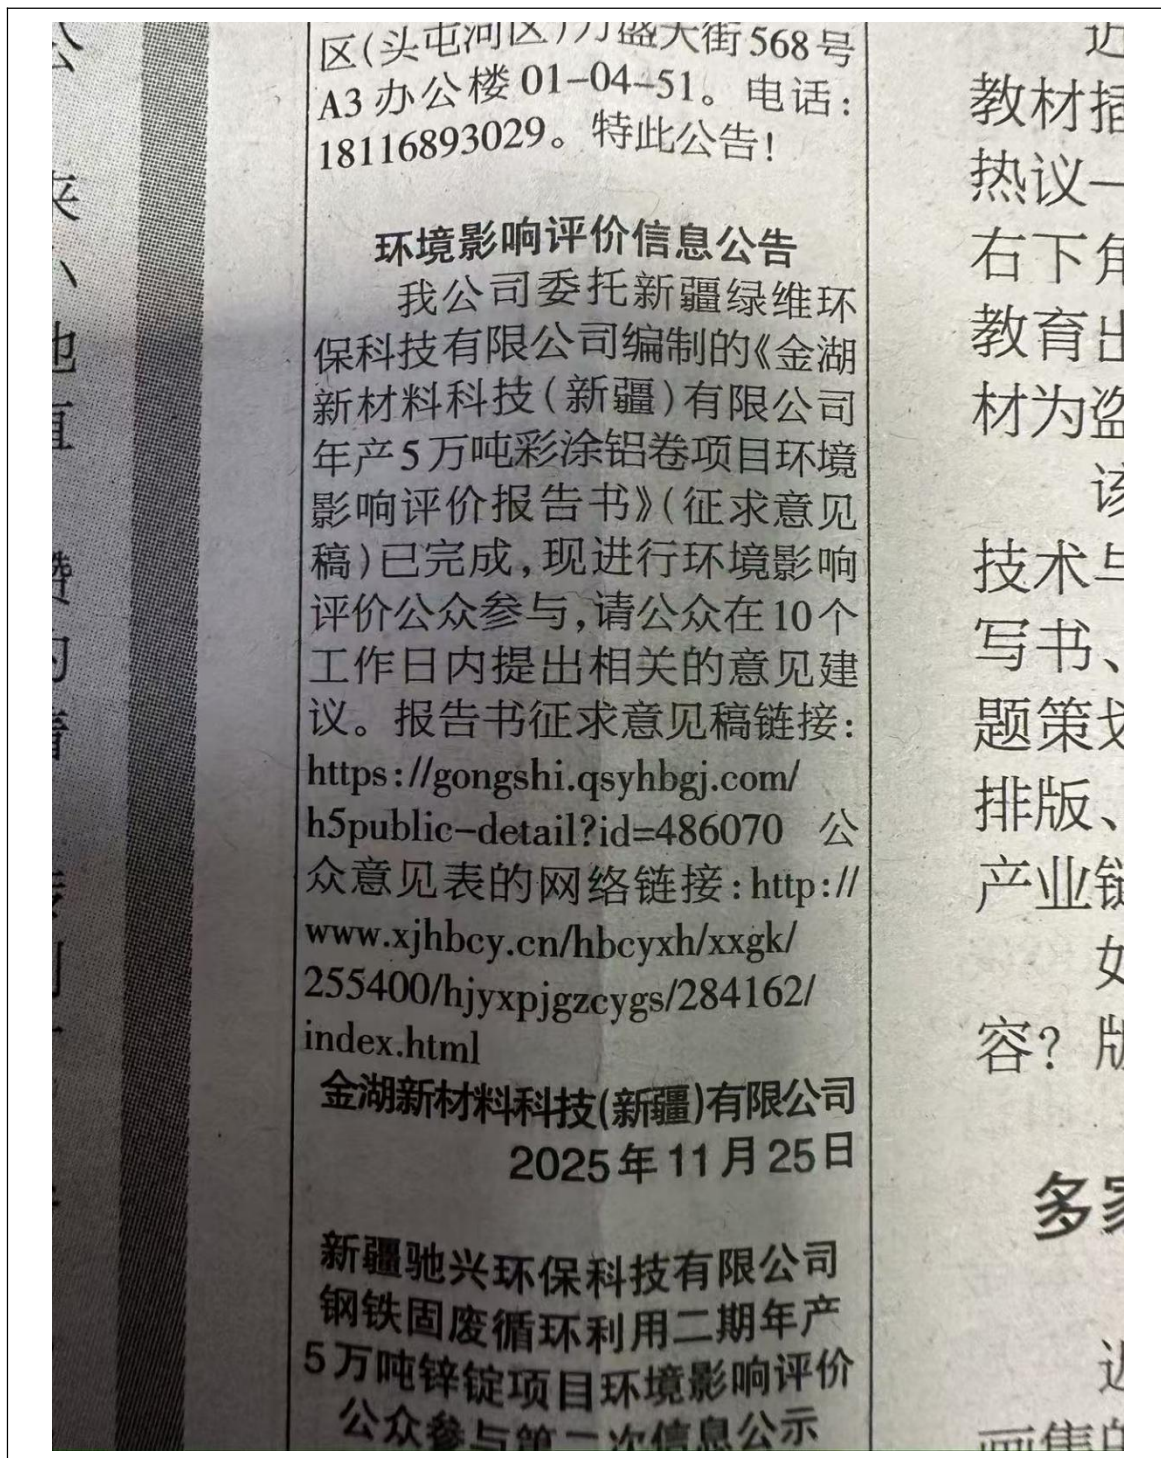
区(头屯河区)万盛大街568号A3办公楼01-04-51。电话:18116893029。特此公告!

环境影响评价信息公告

我公司委托新疆绿维环保科技有限公司编制的《金湖新材料科技(新疆)有限公司年产5万吨彩涂铝卷项目环境影响评价报告书》(征求意见稿)已完成,现进行环境影响评价公众参与,请公众在10个工作日内提出相关的意见建议。报告书征求意见稿链接:https://gongshi.qsyhbgj.com/h5public-detail?id=486070 公众意见表的网络链接:http://www.xjhbcy.cn/hbcyxh/xxgk/255400/hjyxpjgzcygs/284162/index.html

金湖新材料科技(新疆)有限公司
2025年11月25日

新疆驰兴环保科技有限公司钢铁固废循环利用二期年产5万吨锌锭项目环境影响评价公众参与第二次信息公示

近
教材插
热议一
右下角
教育出
材为盗
该
技术与
写书、
题策划
排版、
产业链
如
容? 版

多家

近
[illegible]